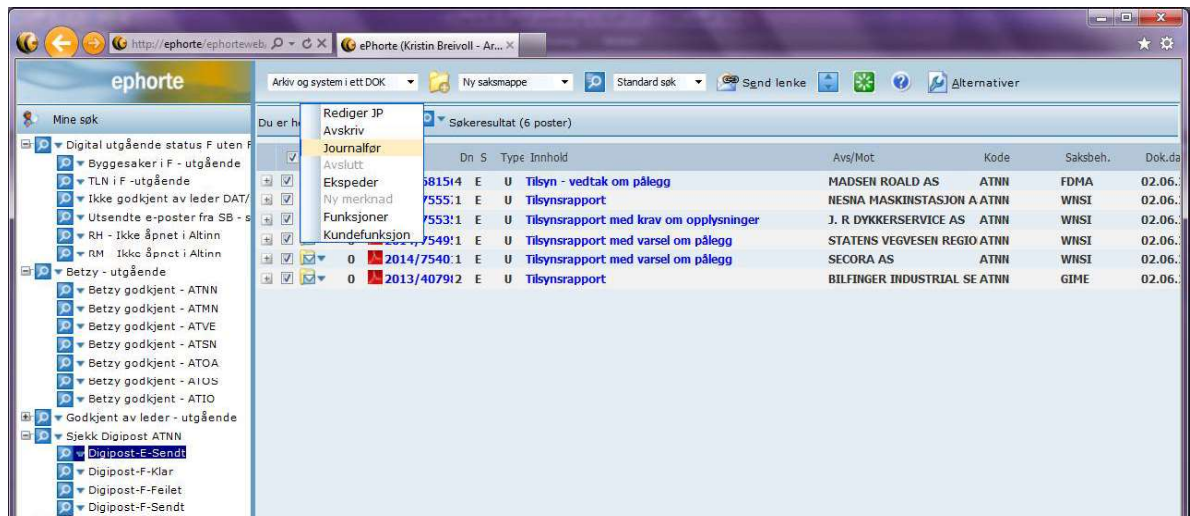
http://ephorte/ephorteweb/ ePhorte (Kristin Breivoll - Ar... ×

ephorte

Arkiv og system i ett DOK | Ny saksmappe | Standard søk | Send lenke | Alternativer

Mine søk

Digital utgående status F uten F
Byggesaker i F - utgående
TLN i F -utgående
Ikke godkjent av leder DAT/
Utsendte e-poster fra SB - s
RH - Ikke åpnet i Altinn
RM Ikke åpnet i Altinn
Betzy - utgående
Betzy godkjent - ATNN
Betzy godkjent - ATMN
Betzy godkjent - ATVE
Betzy godkjent - ATSN
Betzy godkjent - ATOA
Betzy godkjent - ATOS
Betzy godkjent - ATIO
Godkjent av leder - utgående
Sjekk Digipost ATNN
Digipost-E-Sendt
Digipost-F-Klar
Digipost-F-Feilet
Digipost-F-Sendt

Du er he
Rediger JP
Avskriv
Journalfør
Avslutt
Ekspeder
Ny merknad
Funksjoner
Kundefunksjon

Søkeresultat (6 poster)

| | | Dn | S | Type | Innhold | Avs/Mot | Kode | Saksbeh. | Dok.da |
|---|---|---|---|---|---|---|---|---|---|
| | 68150 | 4 | E | U | Tilsyn - vedtak om pålegg | MADSEN ROALD AS | ATNN | FDMA | 02.06. |
| | 7555 | 1 | E | U | Tilsynsrapport | NESNA MASKINSTASJON A | ATNN | WNSI | 02.06. |
| | 7553 | 1 | E | U | Tilsynsrapport med krav om opplysninger | J. R DYKKERSERVICE AS | ATNN | WNSI | 02.06. |
| | 2014/7549 | 1 | E | U | Tilsynsrapport med varsel om pålegg | STATENS VEGVESEN REGIO | ATNN | WNSI | 02.06. |
| 0 | 2014/7540 | 1 | E | U | Tilsynsrapport med varsel om pålegg | SECORA AS | ATNN | WNSI | 02.06. |
| 0 | 2013/4079 | 2 | E | U | Tilsynsrapport | BILFINGER INDUSTRIAL SE | ATNN | GIME | 02.06. |